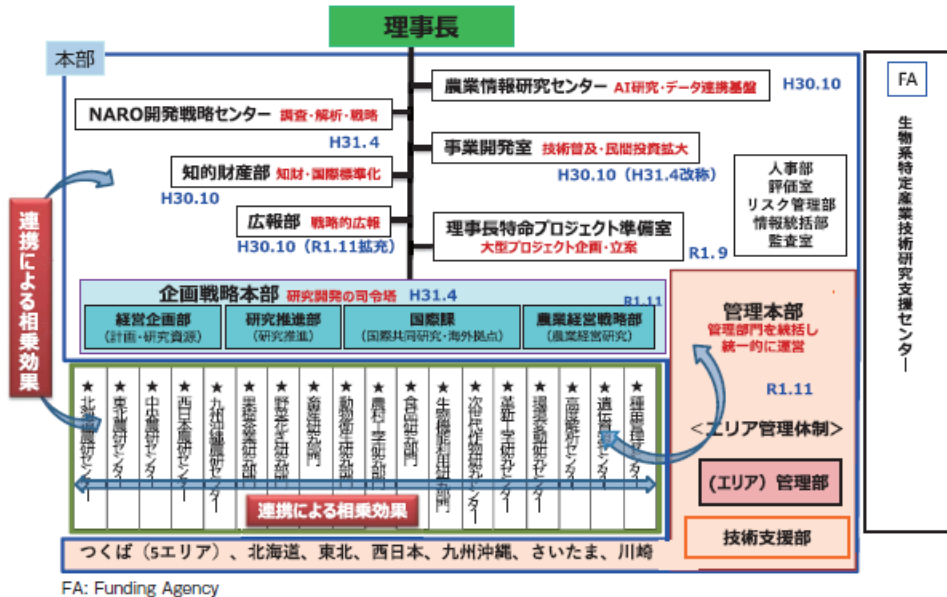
理事長

本部

農業情報研究センター AI研究・データ連携基盤 H30.10

NARO開発戦略センター 調査・解析・戦略

H31.4

事業開発室 技術普及・民間投資拡大

知的財産部 知財・国際標準化

H30.10（H31.4改称）

H30.10

広報部 戦略的広報

H30.10（R1.11拡充）

理事長特命プロジェクト準備室 大型プロジェクト企画・立案

R1.9

人事部
評価室
リスク管理部
情報統括部
監査室

FA

生物系特定産業技術研究支援センター

連携による相乗効果

企画戦略本部 研究開発の司令塔 H31.4

R1.11

経営企画部（計画・研究資源）

研究推進部（研究推進）

国際課（国際共同研究・海外拠点）

農業経営戦略部（農業経営研究）

管理本部
管理部門を統括し統一的に運営

R1.11

<エリア管理体制>

（エリア）管理部

技術支援部

★北海道農研センター
★東北農研センター
★中央農研センター
★西日本農研センター
★九州沖縄農研センター
★果樹茶業研究部門
★野菜花き研究部門
★畜産研究部門
★動物衛生研究部門
★農村工学研究部門
★食品研究部門
★生物機能利用研究部門
★次世代作物開発研究センター
★農業環境変動研究センター
★農業技術革新工学研究センター
★遺伝資源センター
★種苗管理センター

連携による相乗効果

つくば（5エリア）、北海道、東北、西日本、九州沖縄、さいたま、川崎

FA: Funding Agency